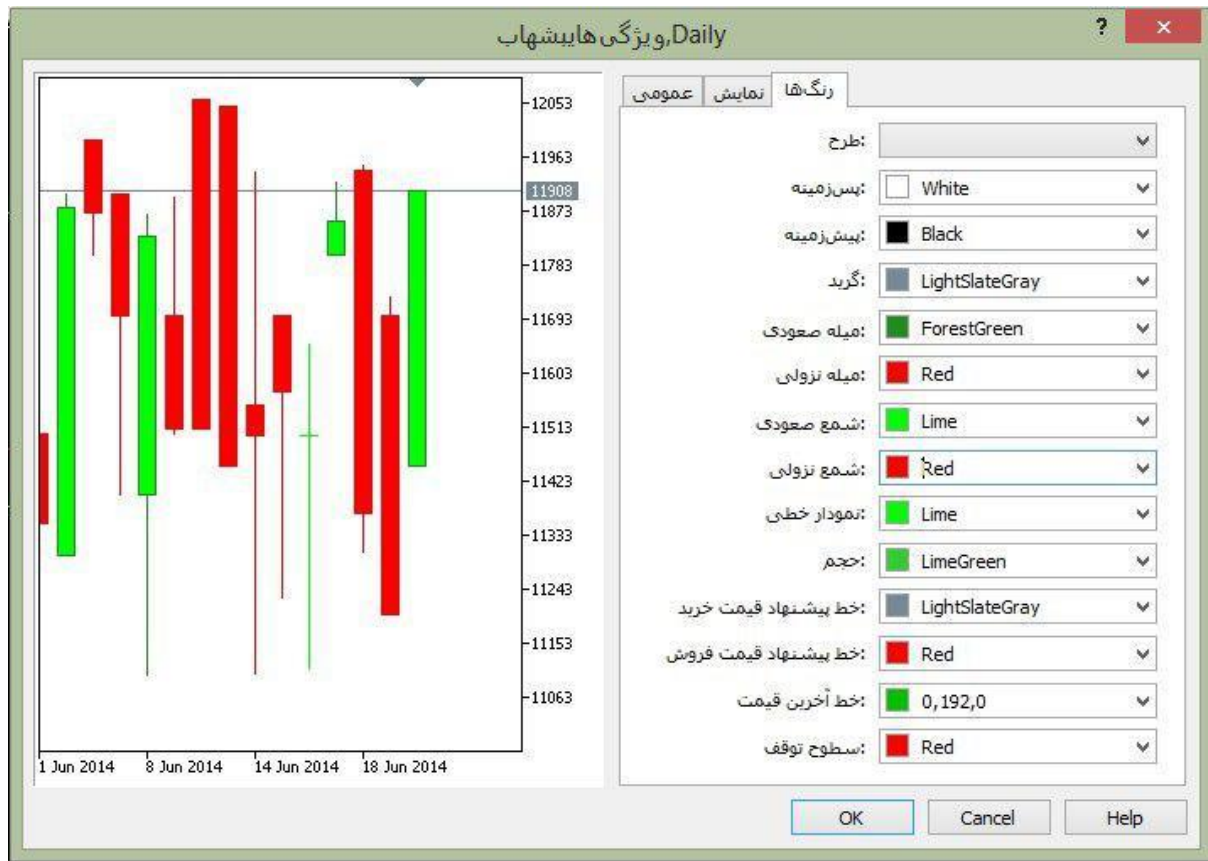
Daily,ویژگی هاییشهاب

?
×

12053
11963
11908
11873
11783
11693
11603
11513
11423
11333
11243
11153
11063

1 Jun 2014
8 Jun 2014
14 Jun 2014
18 Jun 2014

رنگ‌ها
نمایش
عمومی

:طرح
:پس‌زمینه White
:پیش‌زمینه Black
:گرید LightSlateGray
:میله صعودی ForestGreen
:میله نزولی Red
:شمع صعودی Lime
:شمع نزولی Red
:نمودار خطی Lime
:حجم LimeGreen
:خط پیشنهاد قیمت خرید LightSlateGray
:خط پیشنهاد قیمت فروش Red
:خط آخرین قیمت 0,192,0
:سطوح توقف Red

OK
Cancel
Help